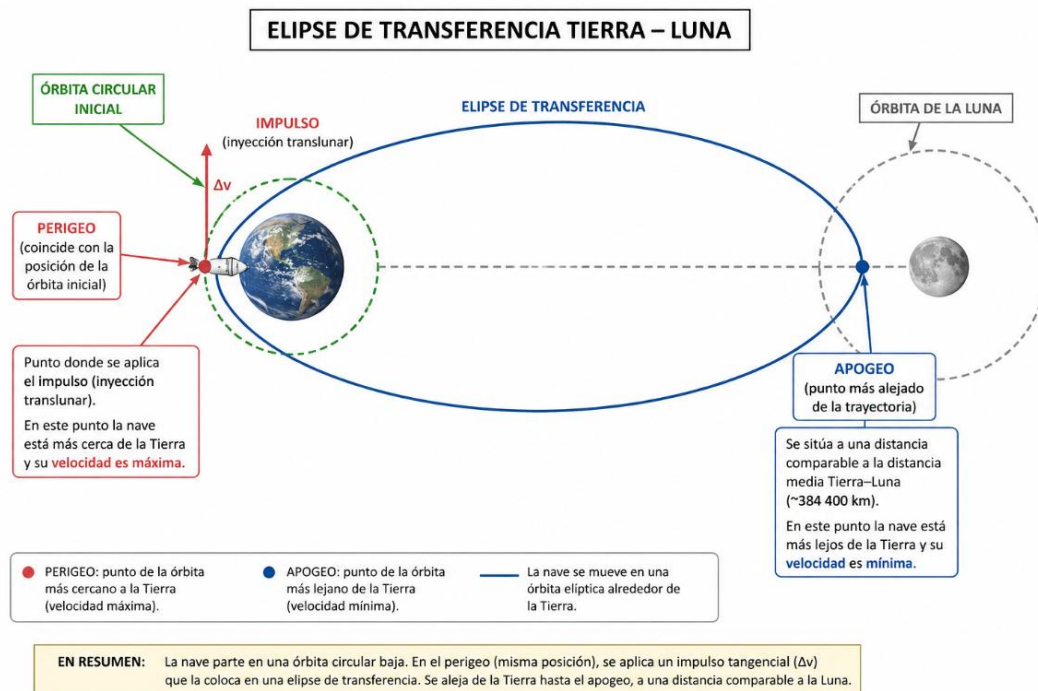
ELIPSE DE TRANSFERENCIA TIERRA – LUNA

ÓRBITA CIRCULAR INICIAL

IMPULSO
(inyección translunar)

ELIPSE DE TRANSFERENCIA

ÓRBITA DE LA LUNA

Δv

PERIGEO
(coincide con la posición de la órbita inicial)

Punto donde se aplica el impulso (inyección translunar).

En este punto la nave está más cerca de la Tierra y su velocidad es máxima.

APOGEO
(punto más alejado de la trayectoria)

Se sitúa a una distancia comparable a la distancia media Tierra–Luna (~384 400 km).

En este punto la nave está más lejos de la Tierra y su velocidad es mínima.

PERIGEO: punto de la órbita más cercano a la Tierra (velocidad máxima).

APOGEO: punto de la órbita más lejano de la Tierra (velocidad mínima).

La nave se mueve en una órbita elíptica alrededor de la Tierra.

EN RESUMEN: La nave parte en una órbita circular baja. En el perigeo (misma posición), se aplica un impulso tangencial (Δv) que la coloca en una elipse de transferencia. Se aleja de la Tierra hasta el apogeo, a una distancia comparable a la Luna.